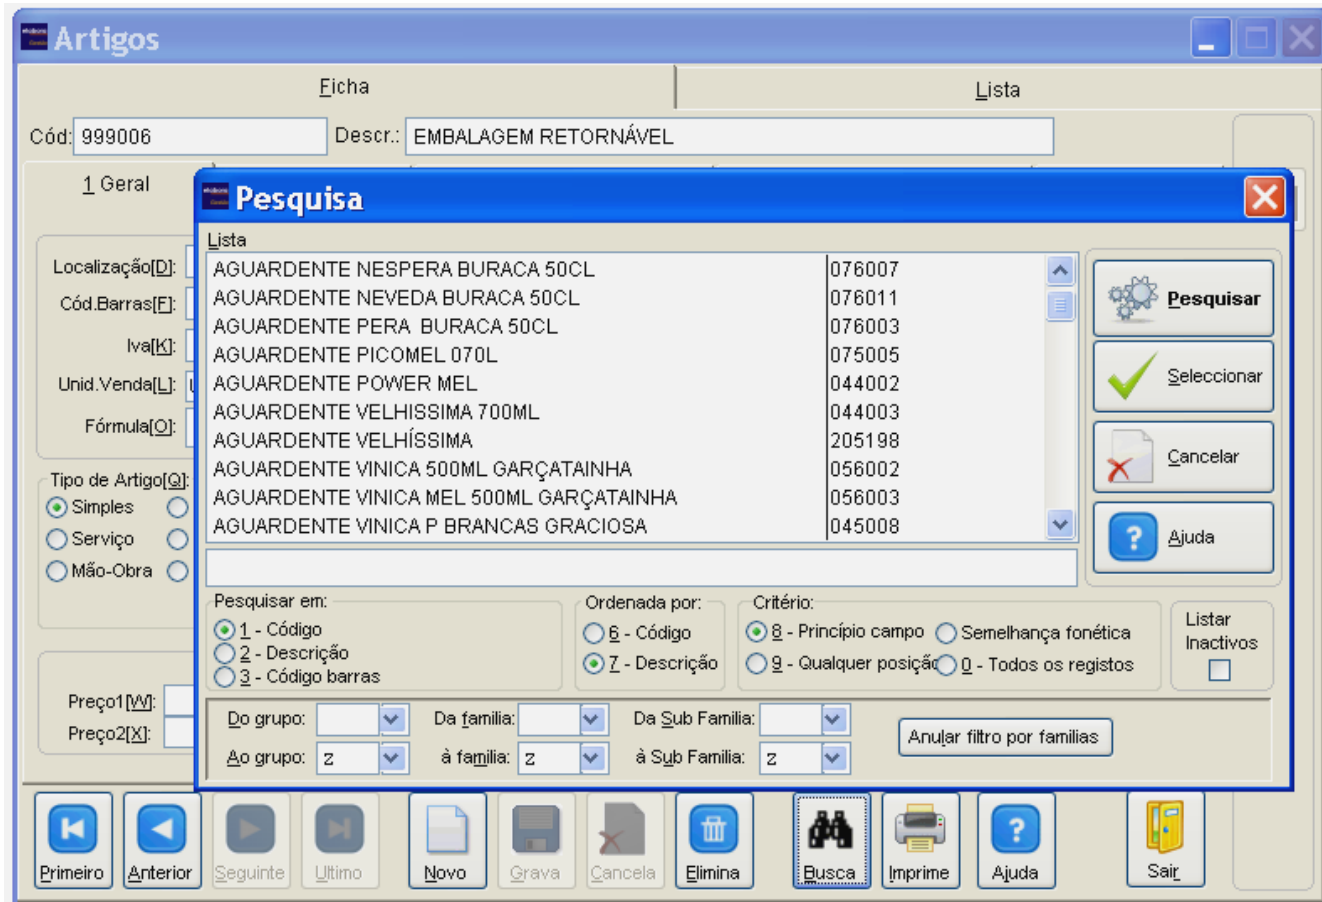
Artigos

Ficha

Lista

Cód: 999006

Descr.: EMBALAGEM RETORNÁVEL

1 Geral

Localização[D]:

Cód.Barras[F]:

Iva[K]:

Unid.Venda[L]:

Fórmula[O]:

Tipo de Artigo[Q]:

Simples

Serviço

Mão-Obra

Preço1[W]:

Preço2[X]:

Pesquisa

Lista

| | |
|---|---|
| AGUARDENTE NESPERA BURACA 50CL | 076007 |
| AGUARDENTE NEVEDA BURACA 50CL | 076011 |
| AGUARDENTE PERA BURACA 50CL | 076003 |
| AGUARDENTE PICOMEL 070L | 075005 |
| AGUARDENTE POWER MEL | 044002 |
| AGUARDENTE VELHISSIMA 700ML | 044003 |
| AGUARDENTE VELHÍSSIMA | 205198 |
| AGUARDENTE VINICA 500ML GARÇATAINHA | 056002 |
| AGUARDENTE VINICA MEL 500ML GARÇATAINHA | 056003 |
| AGUARDENTE VINICA P BRANCAS GRACIOSA | 045008 |

Pesquisar

Seleccionar

Cancelar

Ajuda

Pesquisar em:
1 - Código
2 - Descrição
3 - Código barras

Ordenada por:
6 - Código
7 - Descrição

Critério:
8 - Princípio campo
Semelhança fonética
9 - Qualquer posição
0 - Todos os registos

Listar Inactivos

Do grupo:

Da familia:

Da Sub Familia:

Ao grupo: Z

à familia: Z

à Sub Familia: Z

Anular filtro por familias

Primeiro

Anterior

Seguinte

Último

Novo

Grava

Cancela

Elimina

Busca

Imprime

Ajuda

Sair